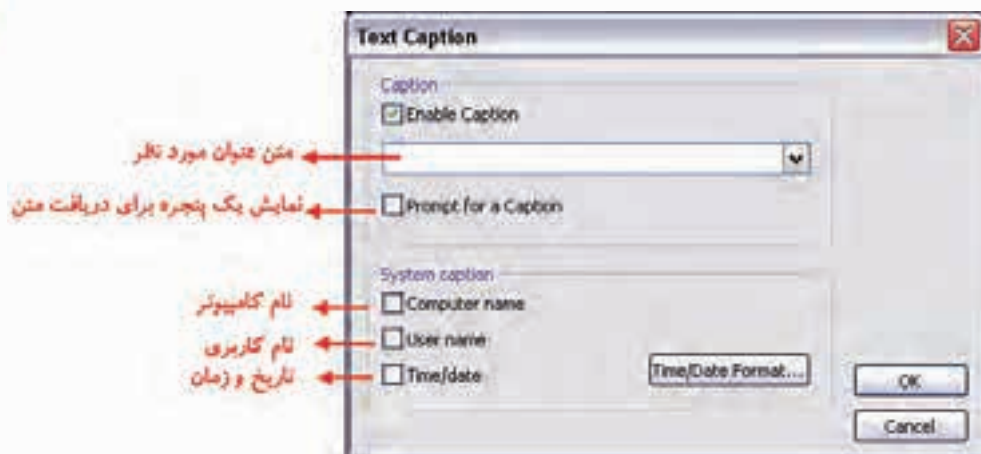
Text Caption

Caption

Enable Caption

متن عنوان مورد نظر

نمایش یک پنجره برای دریافت متن

Prompt for a Caption

System caption

نام کامپیوتر

Computer name

نام کاربری

User name

تاریخ و زمان

Time/date

Time/Date Format...

OK

Cancel